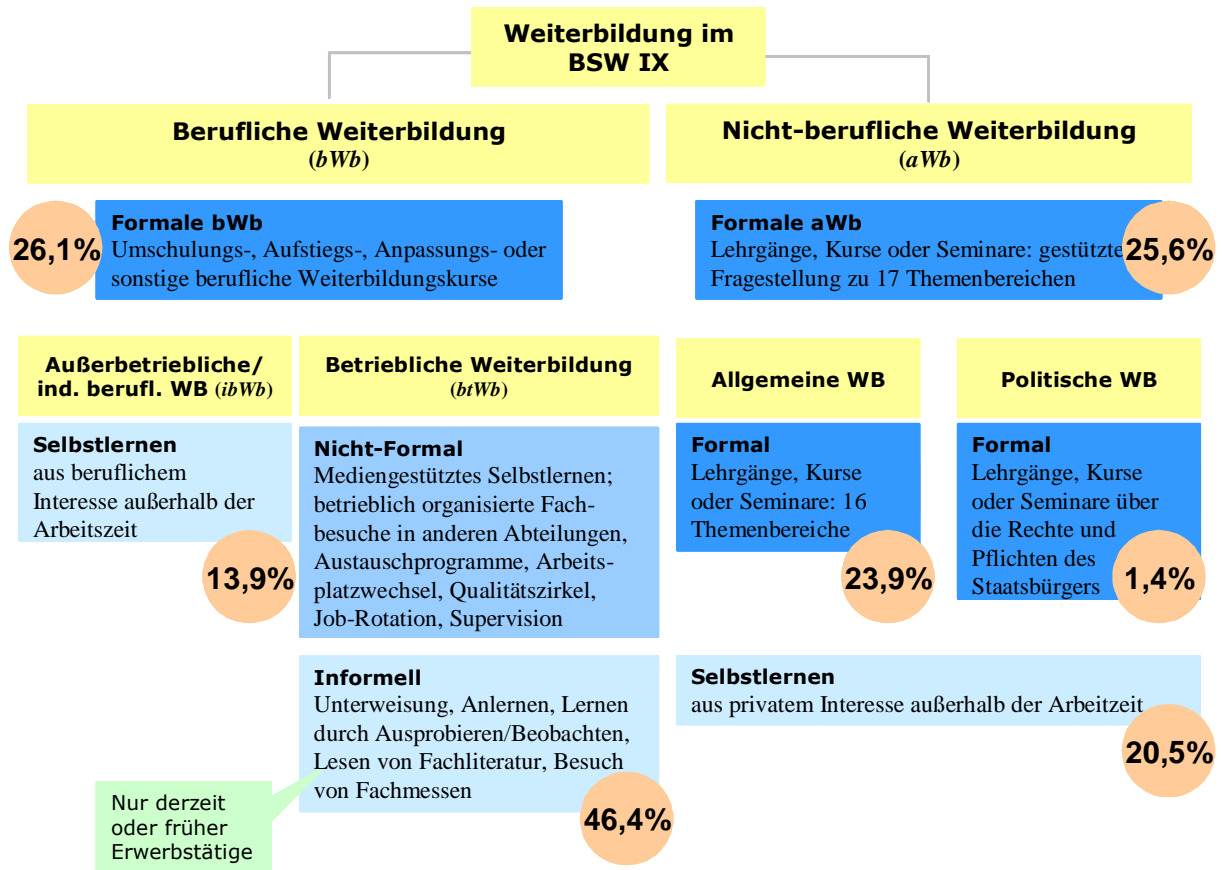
Weiterbildung im BSW IX

Berufliche Weiterbildung
(bWb)

Nicht-berufliche Weiterbildung
(aWb)

26,1%

Formale bWb
Umschulungs-, Aufstiegs-, Anpassungs- oder sonstige berufliche Weiterbildungskurse

Formale aWb
Lehrgänge, Kurse oder Seminare: gestützte Fragestellung zu 17 Themenbereichen

25,6%

Außerbetriebliche/ ind. berufl. WB (ibWb)

Betriebliche Weiterbildung
(btWb)

Allgemeine WB

Politische WB

Selbstlernen
aus beruflichem Interesse außerhalb der Arbeitszeit

13,9%

Nicht-Formal
Mediengestütztes Selbstlernen; betrieblich organisierte Fachbesuche in anderen Abteilungen, Austauschprogramme, Arbeitsplatzwechsel, Qualitätszirkel, Job-Rotation, Supervision

Formal
Lehrgänge, Kurse oder Seminare: 16 Themenbereiche

23,9%

Formal
Lehrgänge, Kurse oder Seminare über die Rechte und Pflichten des Staatsbürgers

1,4%

Informell
Unterweisung, Anlernen, Lernen durch Ausprobieren/Beobachten, Lesen von Fachliteratur, Besuch von Fachmessen

46,4%

Nur derzeit oder früher Erwerbstätige

Selbstlernen
aus privatem Interesse außerhalb der Arbeitzeit

20,5%